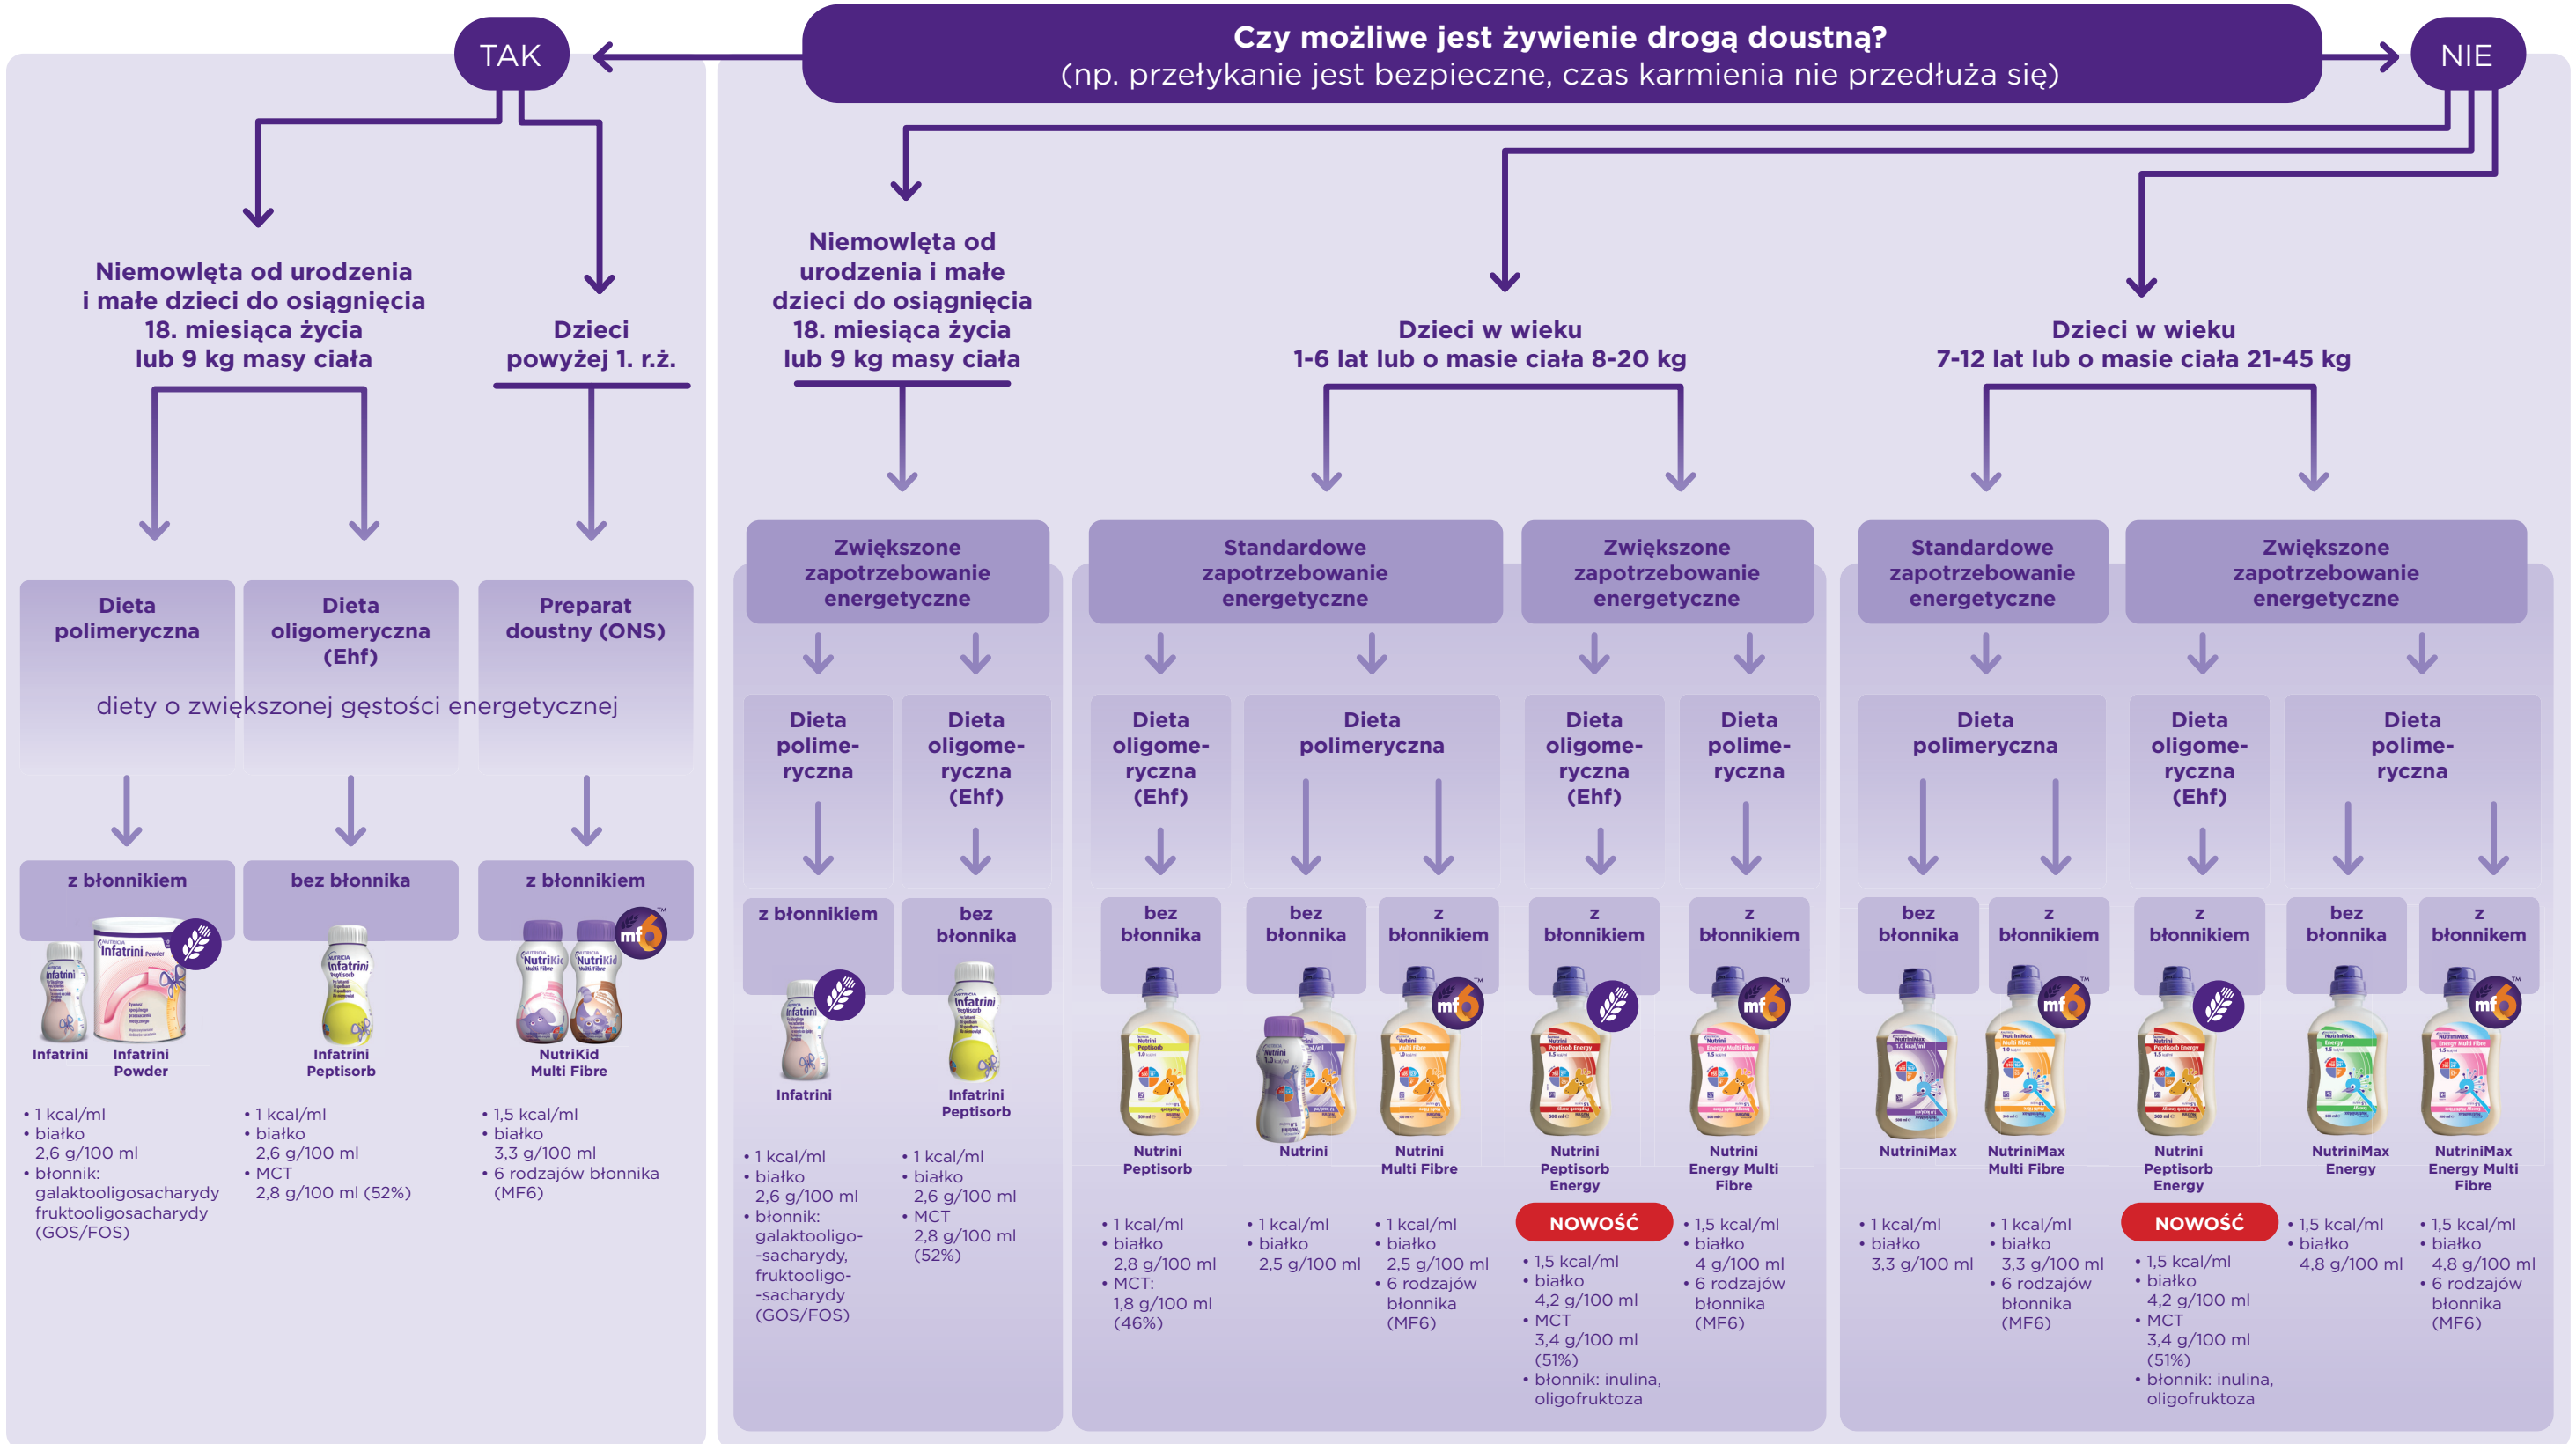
Czy możliwe jest żywienie drogą doustną?
(np. przełykanie jest bezpieczne, czas karmienia nie przedłuża się)

TAK

NIE

Niemowlęta od urodzenia i małe dzieci do osiągnięcia 18. miesiąca życia lub 9 kg masy ciała

Dzieci powyżej 1. r.ż.

Dieta polimeryczna

Dieta oligomeryczna (Ehf)

Preparat doustny (ONS)

diety o zwiększonej gęstości energetycznej

z błonnikiem

bez błonnika

z błonnikiem

Infatrini

Infatrini Powder

Infatrini Peptisorb

NutriKid Multi Fibre

• 1 kcal/ml
• białko 2,6 g/100 ml
• błonnik: galaktooligosacharydy fruktooligosacharydy (GOS/FOS)

• 1 kcal/ml
• białko 2,6 g/100 ml
• MCT 2,8 g/100 ml (52%)

• 1,5 kcal/ml
• białko 3,3 g/100 ml
• 6 rodzajów błonnika (MF6)

Niemowlęta od urodzenia i małe dzieci do osiągnięcia 18. miesiąca życia lub 9 kg masy ciała

Dzieci w wieku 1-6 lat lub o masie ciała 8-20 kg

Dzieci w wieku 7-12 lat lub o masie ciała 21-45 kg

Zwiększone zapotrzebowanie energetyczne

Standardowe zapotrzebowanie energetyczne

Zwiększone zapotrzebowanie energetyczne

Standardowe zapotrzebowanie energetyczne

Zwiększone zapotrzebowanie energetyczne

Dieta polimeryczna

Dieta oligomeryczna (Ehf)

Dieta oligomeryczna (Ehf)

Dieta polimeryczna

Dieta oligomeryczna (Ehf)

Dieta polimeryczna

Dieta polimeryczna

Dieta oligomeryczna (Ehf)

Dieta polimeryczna

z błonnikiem

bez błonnika

bez błonnika

bez błonnika

z błonnikiem

z błonnikiem

z błonnikiem

bez błonnika

z błonnikiem

z błonnikiem

bez błonnika

z błonnikem

Infatrini

Infatrini Peptisorb

Nutrini Peptisorb

Nutrini

Nutrini Multi Fibre

Nutrini Peptisorb Energy

Nutrini Energy Multi Fibre

NutriniMax

NutriniMax Multi Fibre

Nutrini Peptisorb Energy

NutriniMax Energy

NutriniMax Energy Multi Fibre

• 1 kcal/ml
• białko 2,6 g/100 ml
• błonnik: galaktooligo--sacharydy, fruktooligo--sacharydy (GOS/FOS)

• 1 kcal/ml
• białko 2,6 g/100 ml
• MCT 2,8 g/100 ml (52%)

• 1 kcal/ml
• białko 2,8 g/100 ml
• MCT: 1,8 g/100 ml (46%)

• 1 kcal/ml
• białko 2,5 g/100 ml

• 1 kcal/ml
• białko 2,5 g/100 ml
• 6 rodzajów błonnika (MF6)

NOWOŚĆ
• 1,5 kcal/ml
• białko 4,2 g/100 ml
• MCT 3,4 g/100 ml (51%)
• błonnik: inulina, oligofruktoza

• 1,5 kcal/ml
• białko 4 g/100 ml
• 6 rodzajów błonnika (MF6)

• 1 kcal/ml
• białko 3,3 g/100 ml

• 1 kcal/ml
• białko 3,3 g/100 ml
• 6 rodzajów błonnika (MF6)

NOWOŚĆ
• 1,5 kcal/ml
• białko 4,2 g/100 ml
• MCT 3,4 g/100 ml (51%)
• błonnik: inulina, oligofruktoza

• 1,5 kcal/ml
• białko 4,8 g/100 ml

• 1,5 kcal/ml
• białko 4,8 g/100 ml
• 6 rodzajów błonnika (MF6)